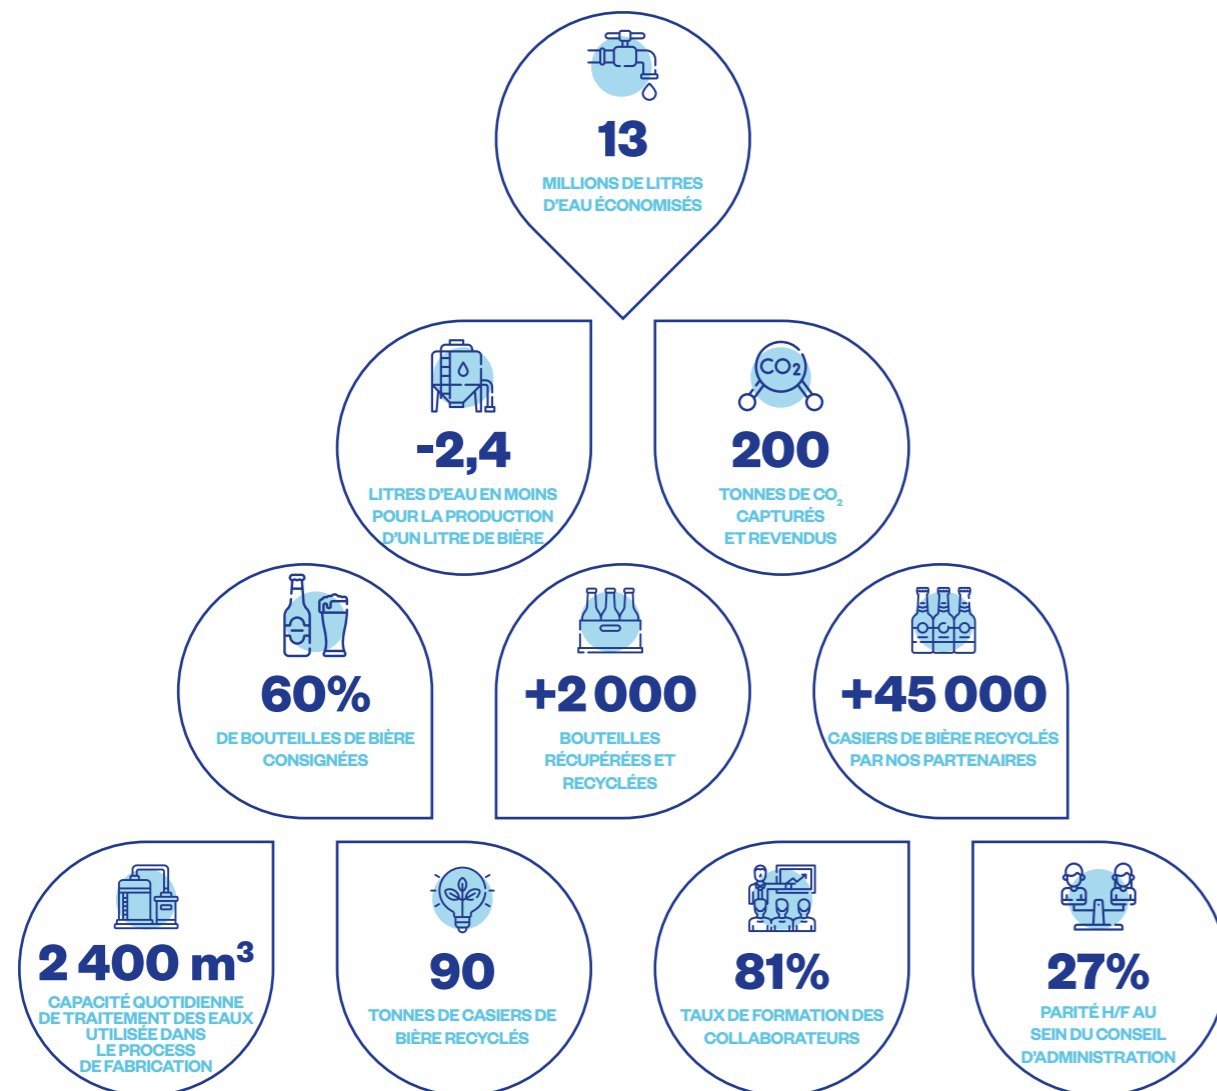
13
MILLIONS DE LITRES D'EAU ÉCONOMISÉS

-2,4
LITRES D'EAU EN MOINS POUR LA PRODUCTION D'UN LITRE DE BIÈRE

$CO_2$
200
TONNES DE $CO_2$ CAPTURÉS ET REVENDUS

60%
DE BOUTEILLES DE BIÈRE CONSIGNÉES

+2 000
BOUTEILLES RÉCUPÉRÉES ET RECYCLÉES

+45 000
CASIERS DE BIÈRE RECYCLÉS PAR NOS PARTENAIRES

2 400 $m^3$
CAPACITÉ QUOTIDIENNE DE TRAITEMENT DES EAUX UTILISÉE DANS LE PROCESS DE FABRICATION

90
TONNES DE CASIERS DE BIÈRE RECYCLÉS

81%
TAUX DE FORMATION DES COLLABORATEURS

27%
PARITÉ H/F AU SEIN DU CONSEIL D'ADMINISTRATION